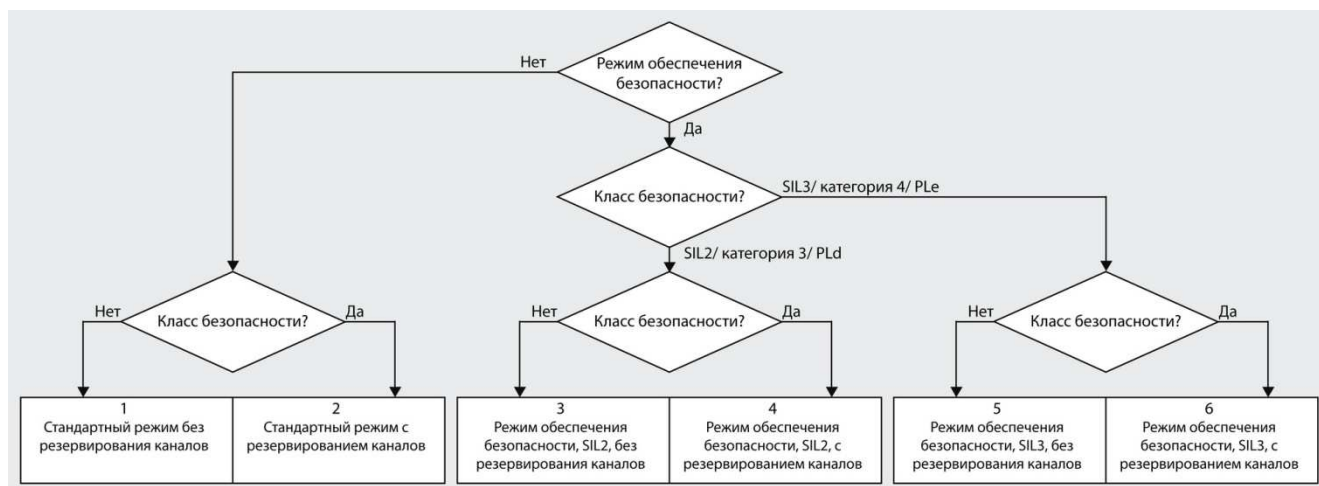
Режим обеспечения безопасности?

Нет

Да

Класс безопасности?

SIL3/ категория 4/ PLe

SIL2/ категория 3/ PLd

Нет

Класс безопасности?

Да

Нет

Класс безопасности?

Да

Нет

Класс безопасности?

Да

1
Стандартный режим без резервирования каналов

2
Стандартный режим с резервированием каналов

3
Режим обеспечения безопасности, SIL2, без резервирования каналов

4
Режим обеспечения безопасности, SIL2, с резервированием каналов

5
Режим обеспечения безопасности, SIL3, без резервирования каналов

6
Режим обеспечения безопасности, SIL3, с резервированием каналов